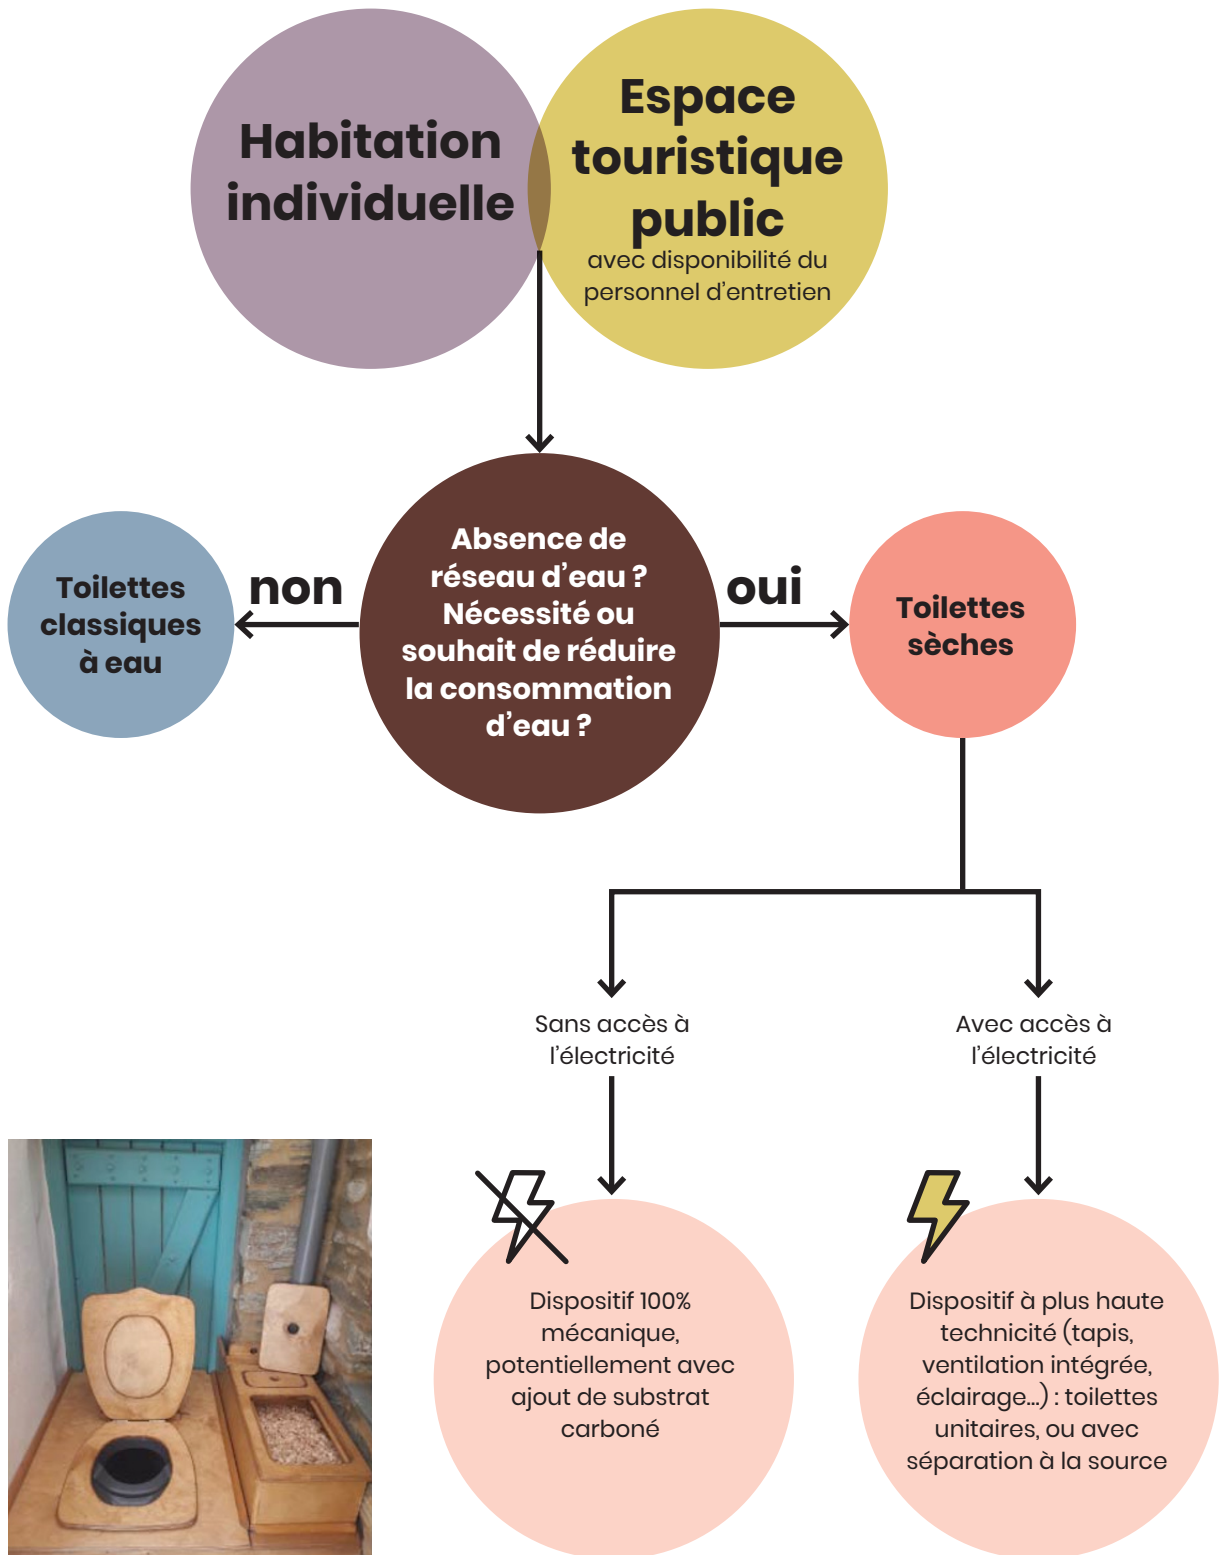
Habitation individuelle

Espace touristique public
avec disponibilité du personnel d'entretien

Absence de réseau d'eau ? Nécessité ou souhait de réduire la consommation d'eau ?

non

Toilettes classiques à eau

oui

Toilettes sèches

Sans accès à l'électricité

Avec accès à l'électricité

Dispositif 100% mécanique, potentiellement avec ajout de substrat carboné

Dispositif à plus haute technicité (tapis, ventilation intégrée, éclairage…) : toilettes unitaires, ou avec séparation à la source